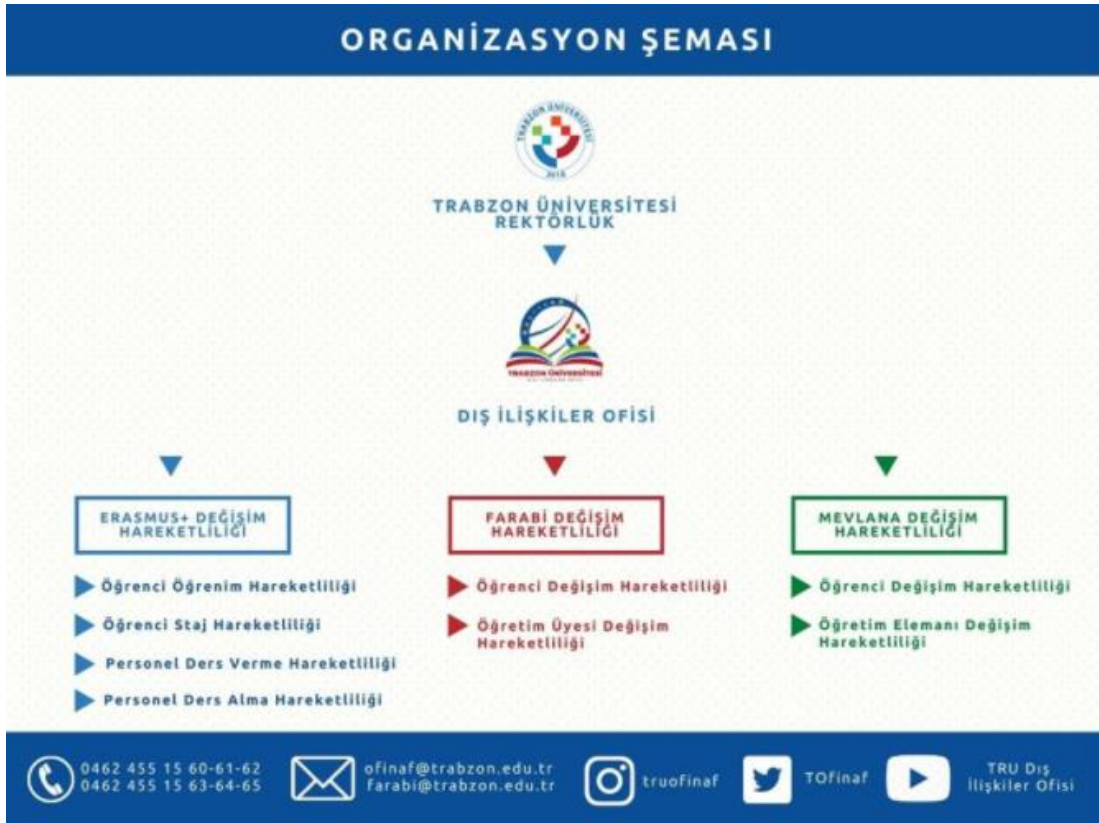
ORGANİZASYON ŞEMASI

TRABZON ÜNİVERSİTESİ
2018

TRABZON ÜNİVERSİTESİ
REKTÖRLÜK

TRABZON ÜNİVERSİTESİ

DIŞ İLİŞKİLER OFİSİ

ERASMUS+ DEĞİŞİM HAREKETLİLİĞİ

Öğrenci Öğrenim Hareketliliği

Öğrenci Staj Hareketliliği

Personel Ders Verme Hareketliliği

Personel Ders Alma Hareketliliği

FARABİ DEĞİŞİM HAREKETLİLİĞİ

Öğrenci Değişim Hareketliliği

Öğretim Üyesi Değişim Hareketliliği

MEVLANA DEĞİŞİM HAREKETLİLİĞİ

Öğrenci Değişim Hareketliliği

Öğretim Elemanı Değişim Hareketliliği

0462 455 15 60-61-62
0462 455 15 63-64-65

ofinaf@trabzon.edu.tr
farabi@trabzon.edu.tr

truofinaf

TOfinaf

TRU Dış İlişkiler Ofisi